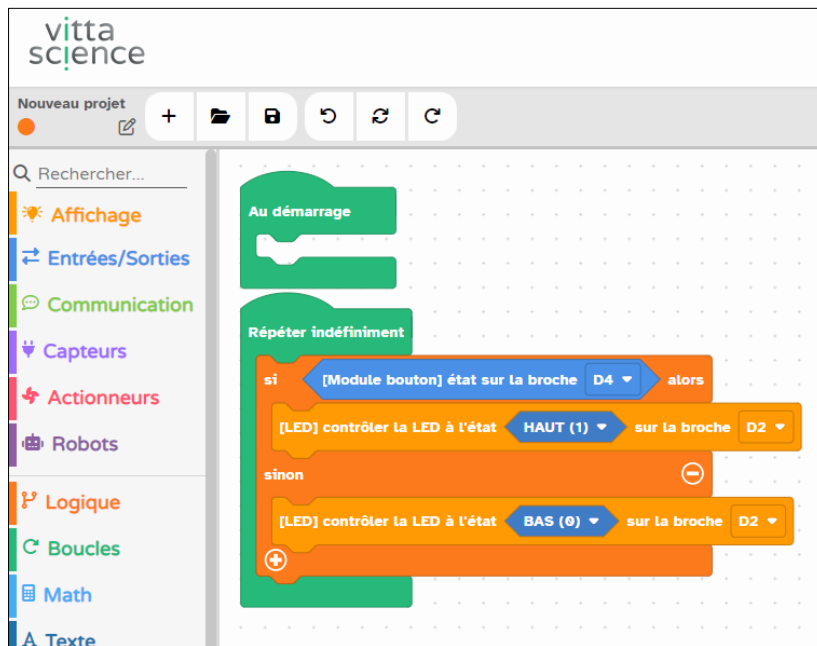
vitta science

Nouveau projet

Rechercher...

Affichage

Entrées/Sorties

Communication

Capteurs

Actionneurs

Robots

Logique

Boucles

Math

Texte

Au démarrage

Répéter indéfiniment

si [Module bouton] état sur la broche D4 alors

[LED] contrôler la LED à l'état HAUT (1) sur la broche D2

sinon

[LED] contrôler la LED à l'état BAS (0) sur la broche D2